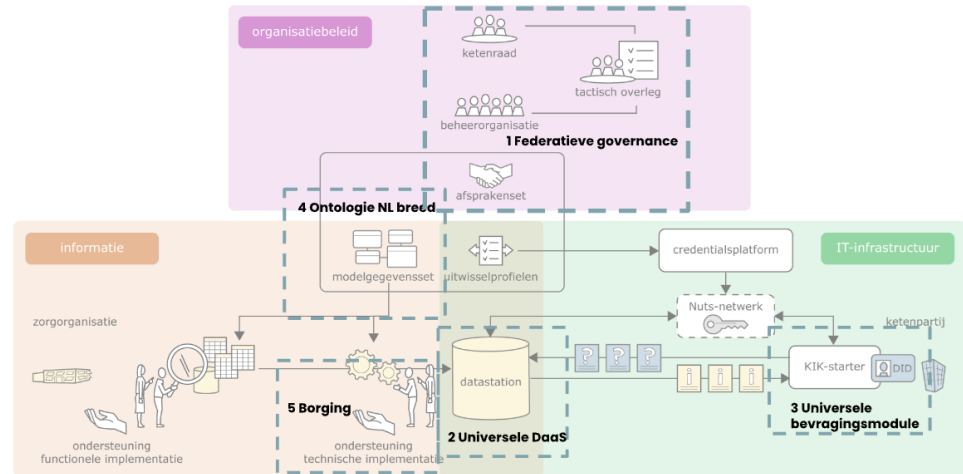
organisatiebeleid

ketenraad

tactisch overleg

beheerorganisatie

1 Federatieve governance

afsprakenset

4 Ontologie NL breed

informatie

IT-infrastructuur

modelgegevensset

uitwisselprofielen

credentialsplatform

Nuts-netwerk

zorgorganisatie

ketenpartij

datastation

KIK-starter

DID

5 Borging

3 Universele bevragingsmodule

2 Universele DaaS

ondersteuning functionele implementatie

ondersteuning technische implementatie